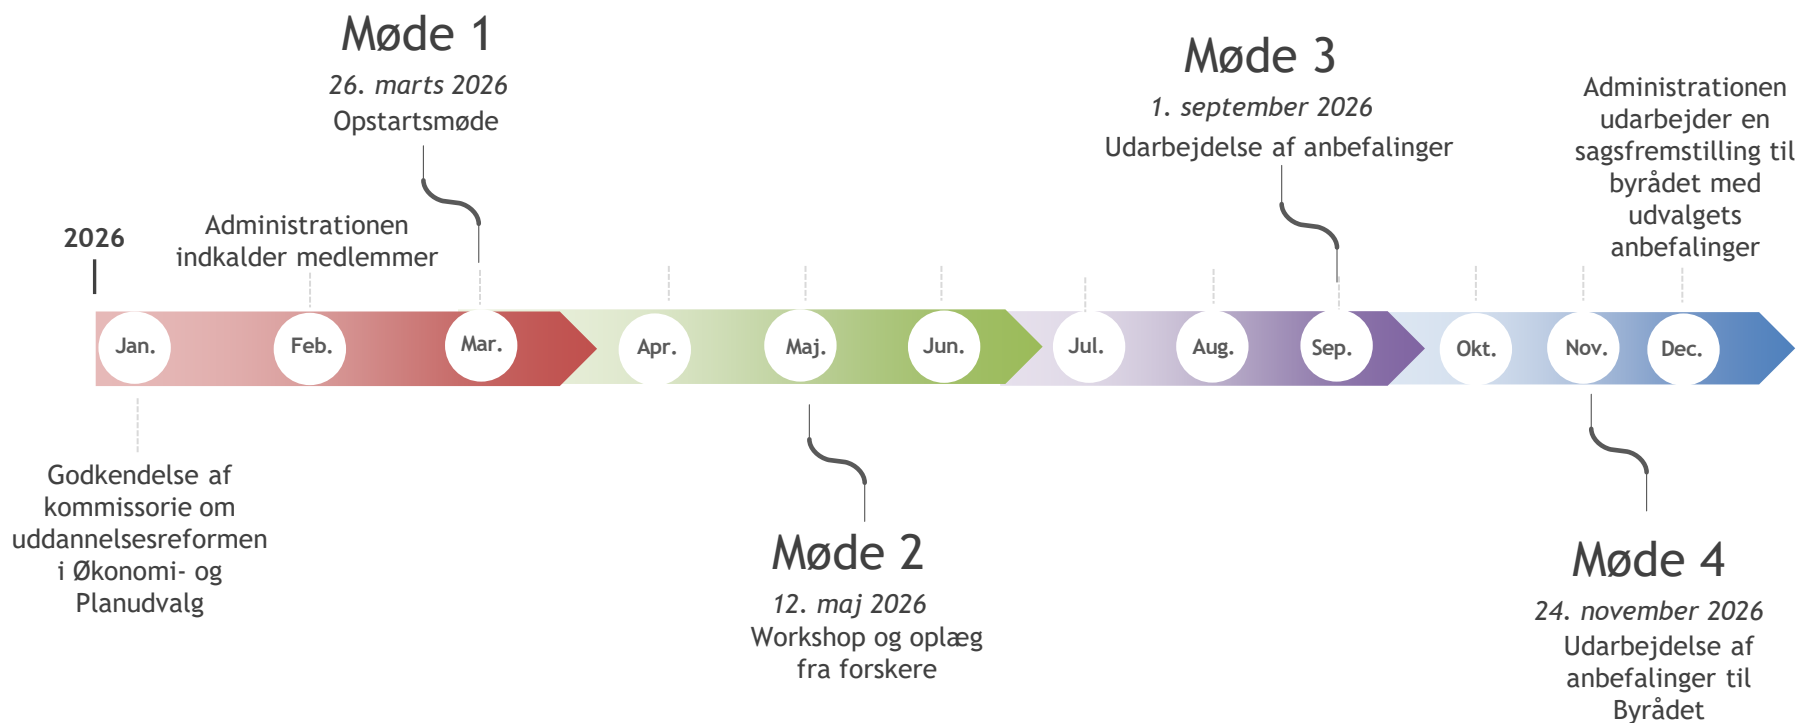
Møde 1
26. marts 2026
Opstartsmøde

Møde 3
1. september 2026
Udarbejdelse af anbefalinger

Administrationen udarbejder en sagsfremstilling til byrådet med udvalgets anbefalinger

2026

Administrationen indkalder medlemmer

Jan. Feb. Mar. Apr. Maj. Jun. Jul. Aug. Sep. Okt. Nov. Dec.

Godkendelse af kommissorie om uddannelsesreformen i Økonomi- og Planudvalg

Møde 2
12. maj 2026
Workshop og oplæg fra forskere

Møde 4
24. november 2026
Udarbejdelse af anbefalinger til Byrådet